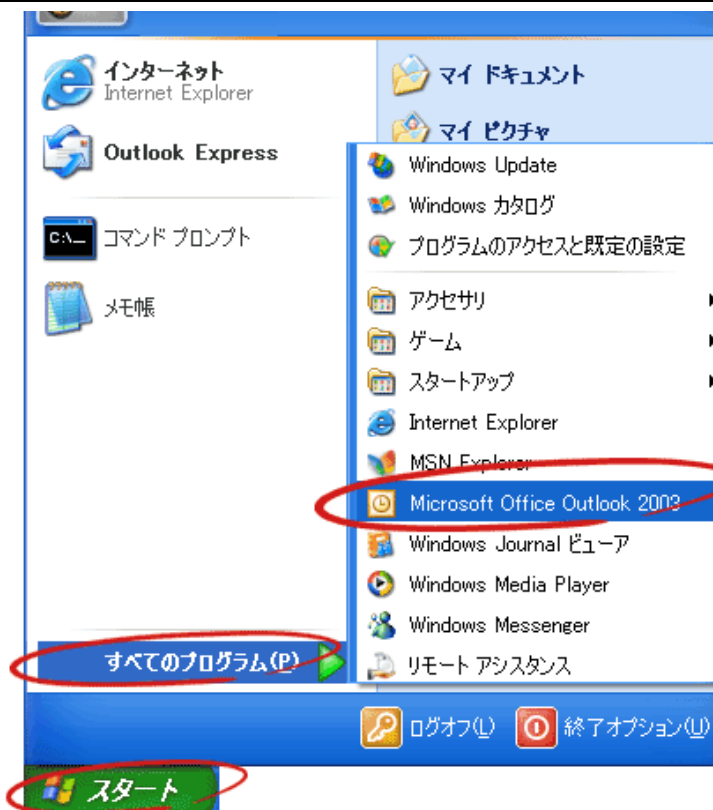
インターネット
Internet Explorer

Outlook Express

コマンド プロンプト

メモ帳

すべてのプログラム(P)

マイ ドキュメント

マイ ピクチャ

Windows Update
Windows カタログ
プログラムのアクセスと既定の設定
アクセサリ
ゲーム
スタートアップ
Internet Explorer
MSN Explorer
Microsoft Office Outlook 2003
Windows Journal ビューア
Windows Media Player
Windows Messenger
リモート アシスタンス

ログオフ(L)
終了オプション(U)

スタート